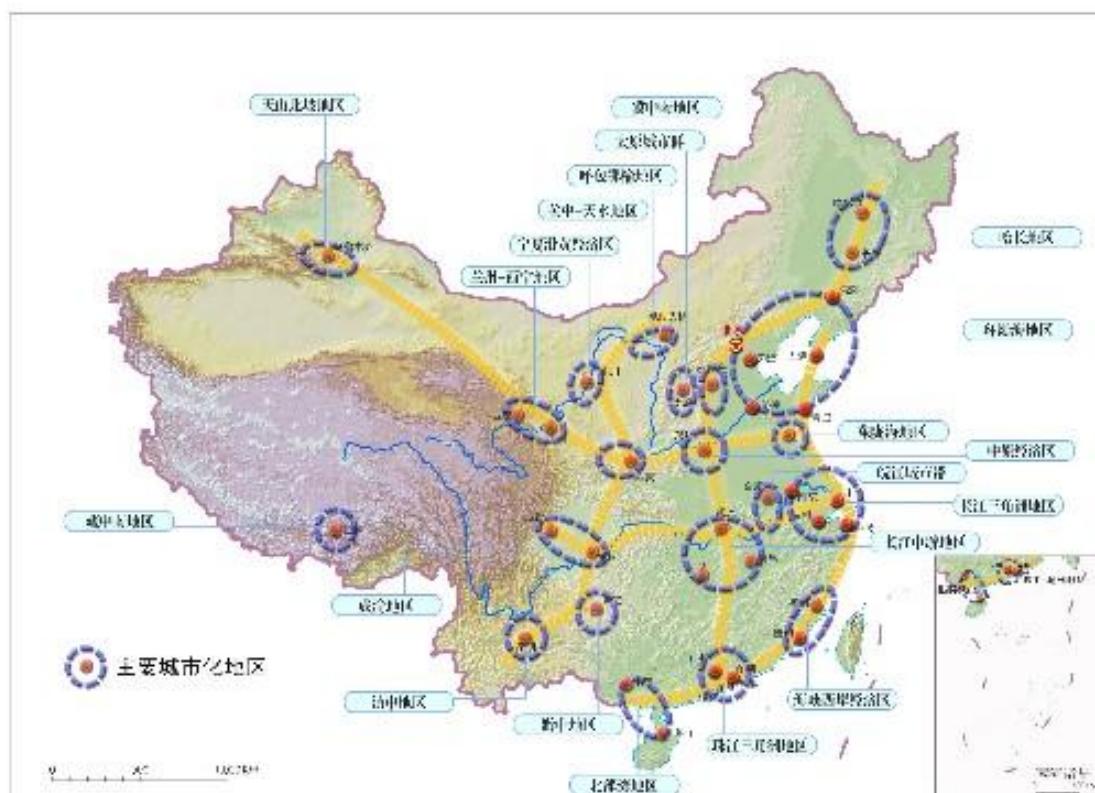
天山北坡地区

冀中南地区

太原城市群

呼包鄂榆地区

关中-天水地区

宁夏沿黄经济区

兰州-西宁地区

哈长地区

东陇海地区

中原经济区

皖江城市带

长江三角洲地区

长江中游地区

藏中南地区

成渝地区

滇中地区

黔中地区

海峡西岸经济区

珠江三角洲地区

北部湾地区

主要城市化地区